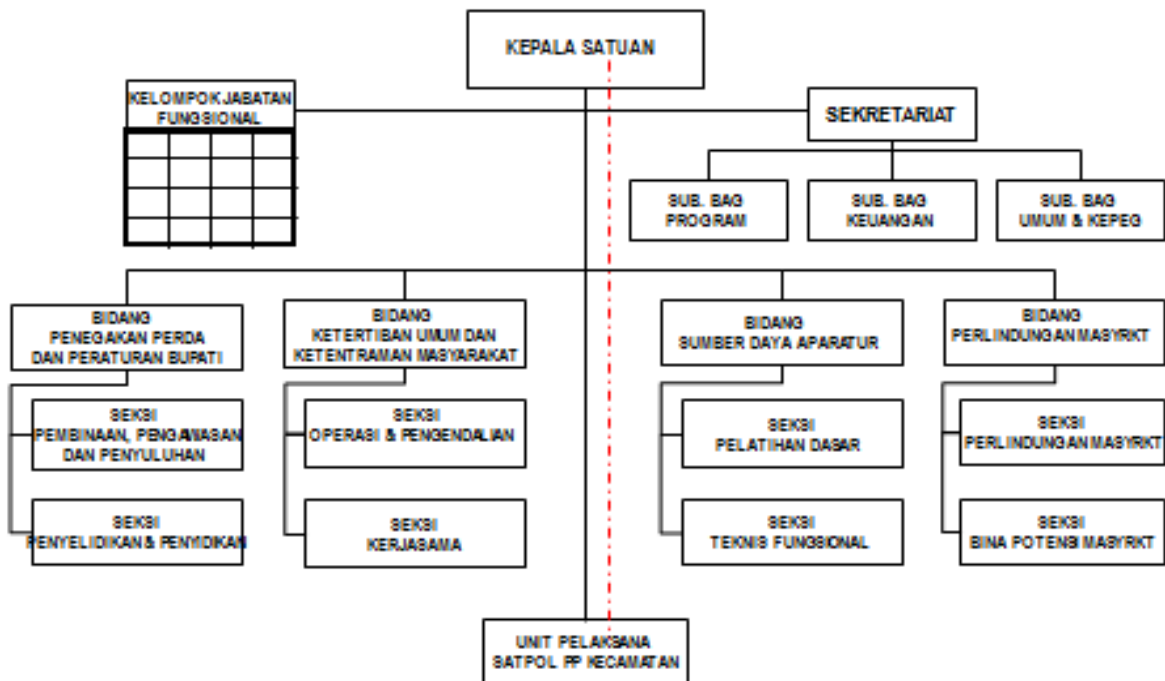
KEPALA SATUAN

KELOMPOK JABATAN FUNGSIONAL

SEKRETARIAT

SUB. BAG PROGRAM

SUB. BAG KEUANGAN

SUB. BAG UMUM & KEPEG

BIDANG PENEGAKAN PERDA DAN PERATURAN BUPATI

SEKSI PEMBINAAN, PENGAWASAN DAN PENYULUHAN

SEKSI PENYELIDIKAN & PENYIDIKAN

BIDANG KETERTIBAN UMUM DAN KETENTRAMAN MASYARAKAT

SEKSI OPERASI & PENGENDALIAN

SEKSI KERJASAMA

BIDANG SUMBER DAYA APARATUR

SEKSI PELATIHAN DASAR

SEKSI TEKNIS FUNGSIONAL

BIDANG PERLINDUNGAN MASYRKT

SEKSI PERLINDUNGAN MASYRKT

SEKSI BINA POTENSI MASYRKT

UNIT PELAKSANA SATPOL PP KECAMATAN